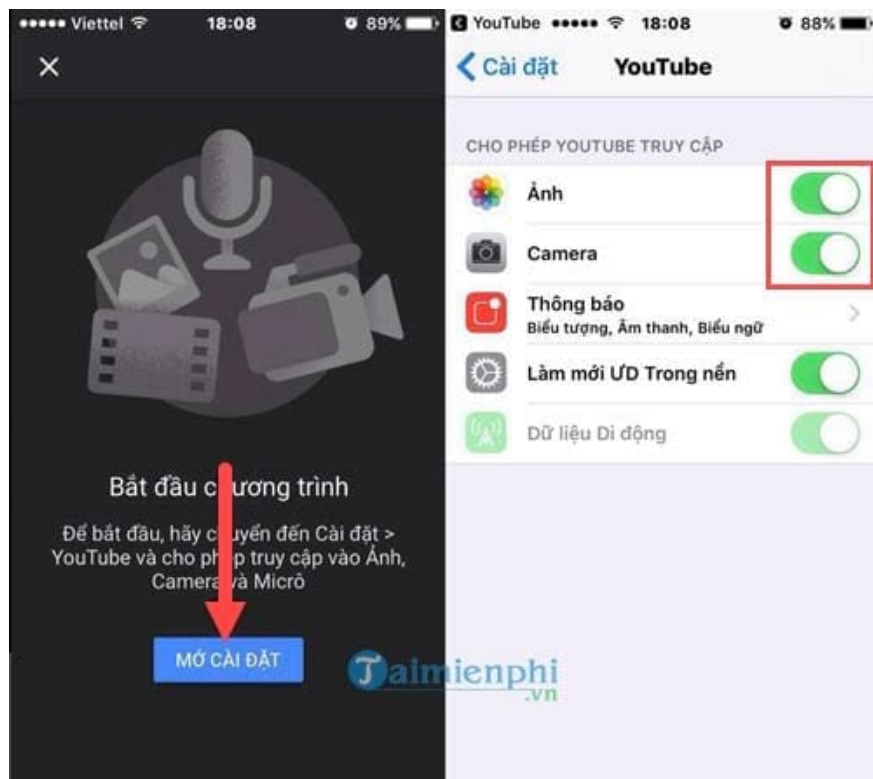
••••• Viettel 18:08 89%

×

Bắt đầu c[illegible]ương trình

Để bắt đầu, hãy c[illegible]uyển đến Cài đặt > YouTube và cho ph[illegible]p truy cập vào Ảnh, Camera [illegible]à Micrô

MỞ CÀI ĐẶT

YouTube ••••• 18:08 88%

< Cài đặt YouTube

CHO PHÉP YOUTUBE TRUY CẬP

Ảnh

Camera

Thông báo
Biểu tượng, Âm thanh, Biểu ngữ

Làm mới ỨD Trong nền

Dữ liệu Di động

Taimienphi
.vn